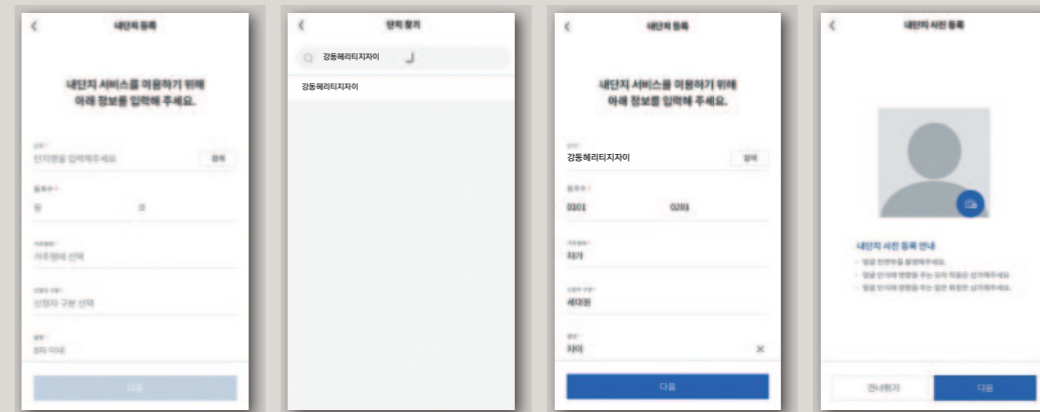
<

내단지 등록

내단지 서비스를 이용하기 위해 아래 정보를 입력해 주세요.

단지 *

단지명을 입력해주세요

검색

동호수 *

동

호

거주형태 *

거주형태 선택

신청자 구분 *

신청자 구분 선택

별명 *

8자 이내

다음

<

단지 찾기

강동헤리티지자이

강동헤리티지자이

<

내단지 등록

내단지 서비스를 이용하기 위해 아래 정보를 입력해 주세요.

단지 *

강동헤리티지자이

검색

동호수 *

0101

0201

거주형태 *

자가

신청자 구분 *

세대원

별명 *

자이

×

다음

<

내단지 사진 등록

내단지 사진 등록 안내

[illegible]

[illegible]

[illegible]

건너뛰기

다음